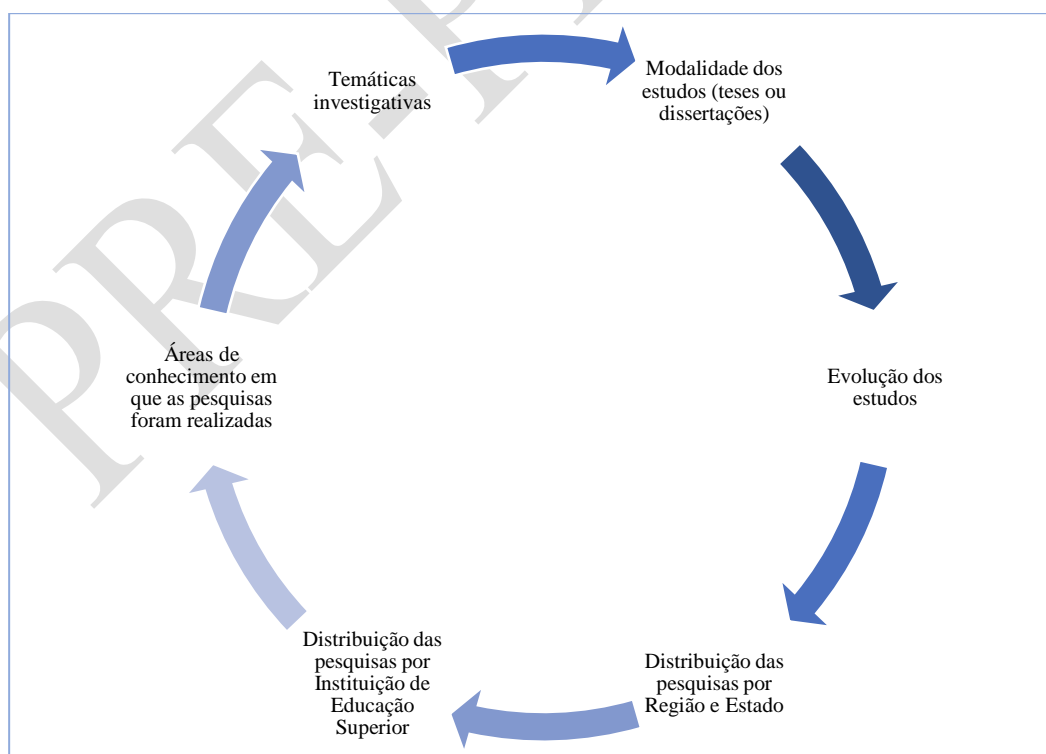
Temáticas investigativas

Modalidade dos estudos (teses ou dissertações)

Evolução dos estudos

Distribuição das pesquisas por Região e Estado

Distribuição das pesquisas por Instituição de Educação Superior

Áreas de conhecimento em que as pesquisas foram realizadas

PPE-P